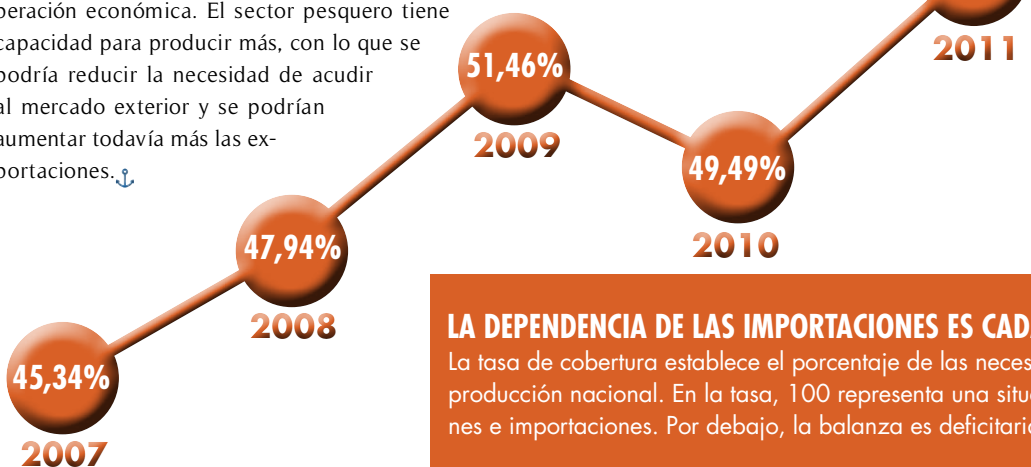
peración económica. El sector pesquero tiene capacidad para producir más, con lo que se podría reducir la necesidad de acudir al mercado exterior y se podrían aumentar todavía más las exportaciones.

51,46%

2009

2011

49,49%

2010

47,94%

2008

45,34%

2007

LA DEPENDENCIA DE LAS IMPORTACIONES ES CAD

La tasa de cobertura establece el porcentaje de las neces producción nacional. En la tasa, 100 representa una situa nes e importaciones. Por debajo, la balanza es deficitaria